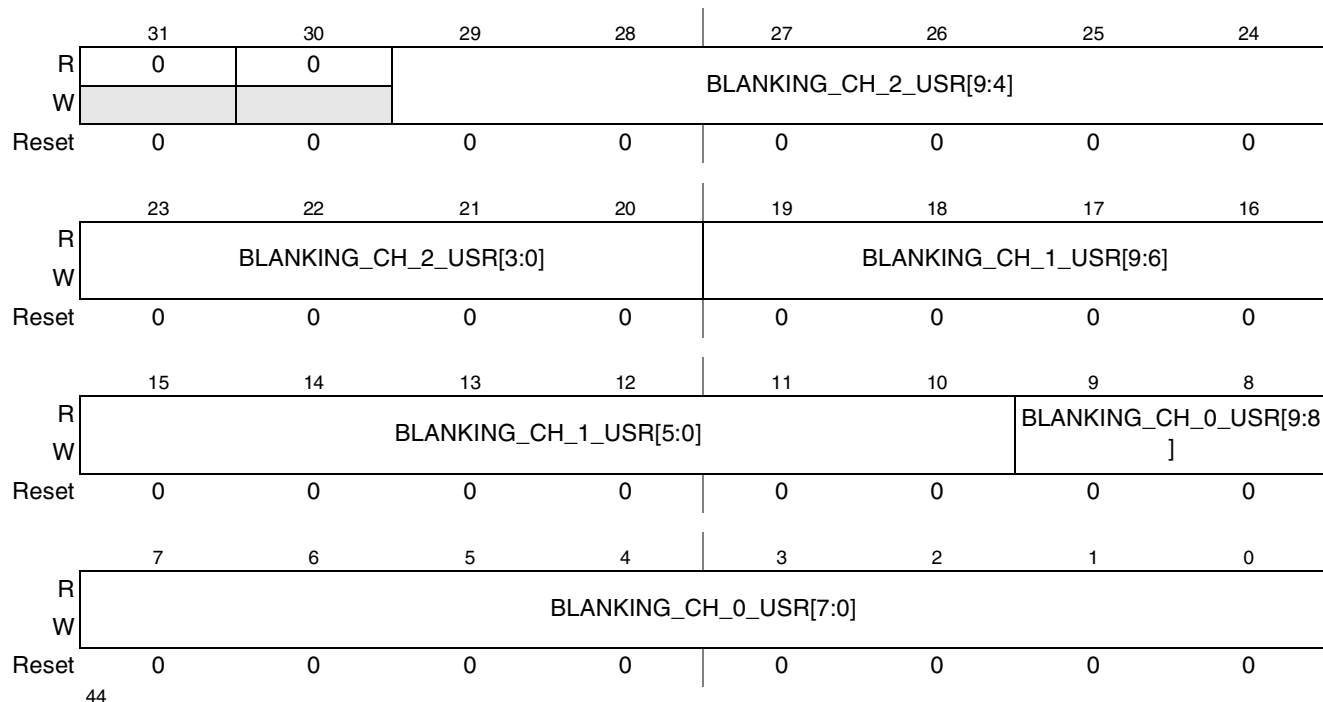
| | 31 | 30 | 29 | 28 | 27 | 26 | 25 | 24 |
|---|---|---|---|---|---|---|---|---|
| R | 0 | 0 | BLANKING_CH_2_USR[9:4] | | | | | |
| W | | | | | | | | |
| Reset | 0 | 0 | 0 | 0 | 0 | 0 | 0 | 0 |

| | 23 | 22 | 21 | 20 | 19 | 18 | 17 | 16 |
|---|---|---|---|---|---|---|---|---|
| R W | BLANKING_CH_2_USR[3:0] | | | | BLANKING_CH_1_USR[9:6] | | | |
| Reset | 0 | 0 | 0 | 0 | 0 | 0 | 0 | 0 |

| | 15 | 14 | 13 | 12 | 11 | 10 | 9 | 8 |
|---|---|---|---|---|---|---|---|---|
| R W | BLANKING_CH_1_USR[5:0] | | | | | | BLANKING_CH_0_USR[9:8] | |
| Reset | 0 | 0 | 0 | 0 | 0 | 0 | 0 | 0 |

| | 7 | 6 | 5 | 4 | 3 | 2 | 1 | 0 |
|---|---|---|---|---|---|---|---|---|
| R W | BLANKING_CH_0_USR[7:0] | | | | | | | |
| Reset | 0 | 0 | 0 | 0 | 0 | 0 | 0 | 0 |

44